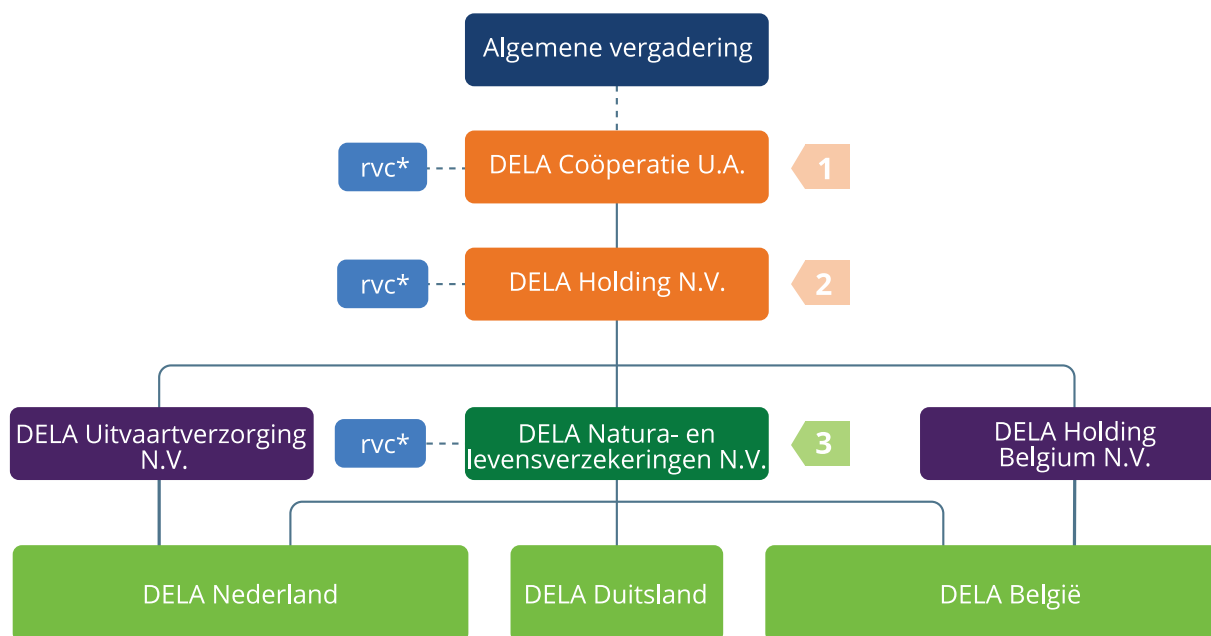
Algemene vergadering

rvc*

DELA Coöperatie U.A.

1

rvc*

DELA Holding N.V.

2

DELA Uitvaartverzorging N.V.

rvc*

DELA Natura- en levensverzekeringen N.V.

3

DELA Holding Belgium N.V.

DELA Nederland

DELA Duitsland

DELA België